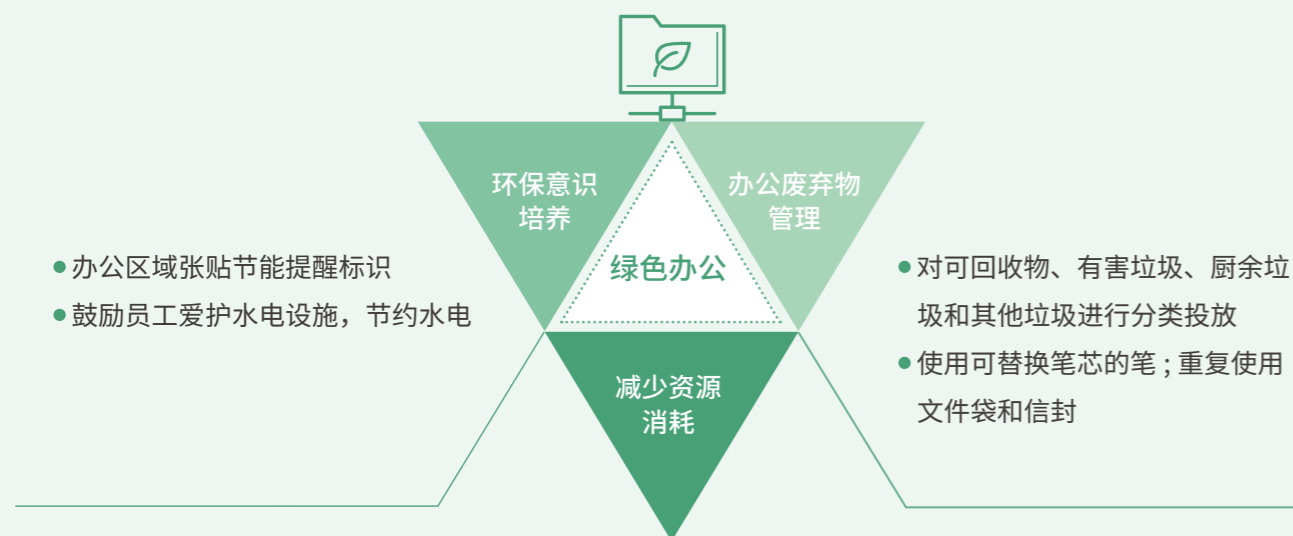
环保意识培养

办公废弃物管理

绿色办公

减少资源消耗

● 办公区域张贴节能提醒标识
● 鼓励员工爱护水电设施，节约水电

● 对可回收物、有害垃圾、厨余垃圾和其他垃圾进行分类投放
● 使用可替换笔芯的笔；重复使用文件袋和信封